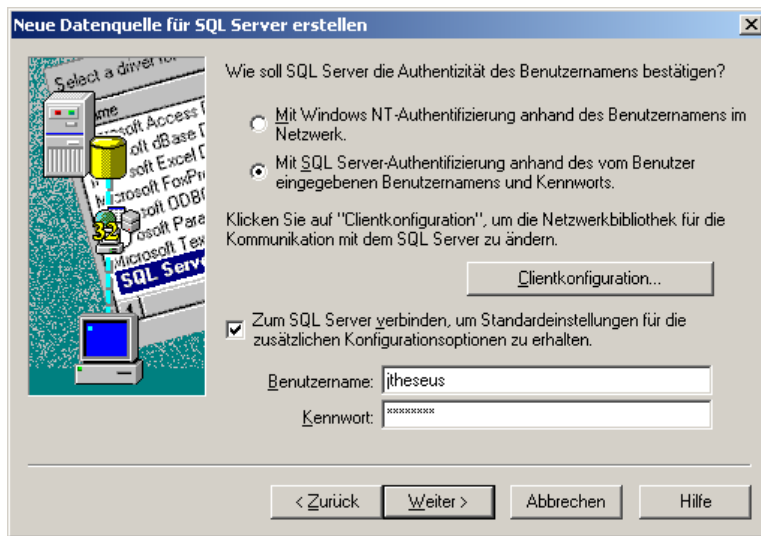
Neue Datenquelle für SQL Server erstellen

Select a driver for
Name
Microsoft Access D
Microsoft dBase D
Microsoft Excel D
Microsoft FoxPro
Microsoft ODBC
Microsoft Para
Microsoft Tex
SQL Server

32

Wie soll SQL Server die Authentizität des Benutzernamens bestätigen?

Mit Windows NT-Authentifizierung anhand des Benutzernamens im Netzwerk.

Mit SQL Server-Authentifizierung anhand des vom Benutzer eingegebenen Benutzernamens und Kennworts.

Klicken Sie auf "Clientkonfiguration", um die Netzwerkbibliothek für die Kommunikation mit dem SQL Server zu ändern.

Clientkonfiguration...

Zum SQL Server verbinden, um Standardeinstellungen für die zusätzlichen Konfigurationsoptionen zu erhalten.

Benutzername: jtheseus

Kennwort: ********

< Zurück | Weiter > | Abbrechen | Hilfe